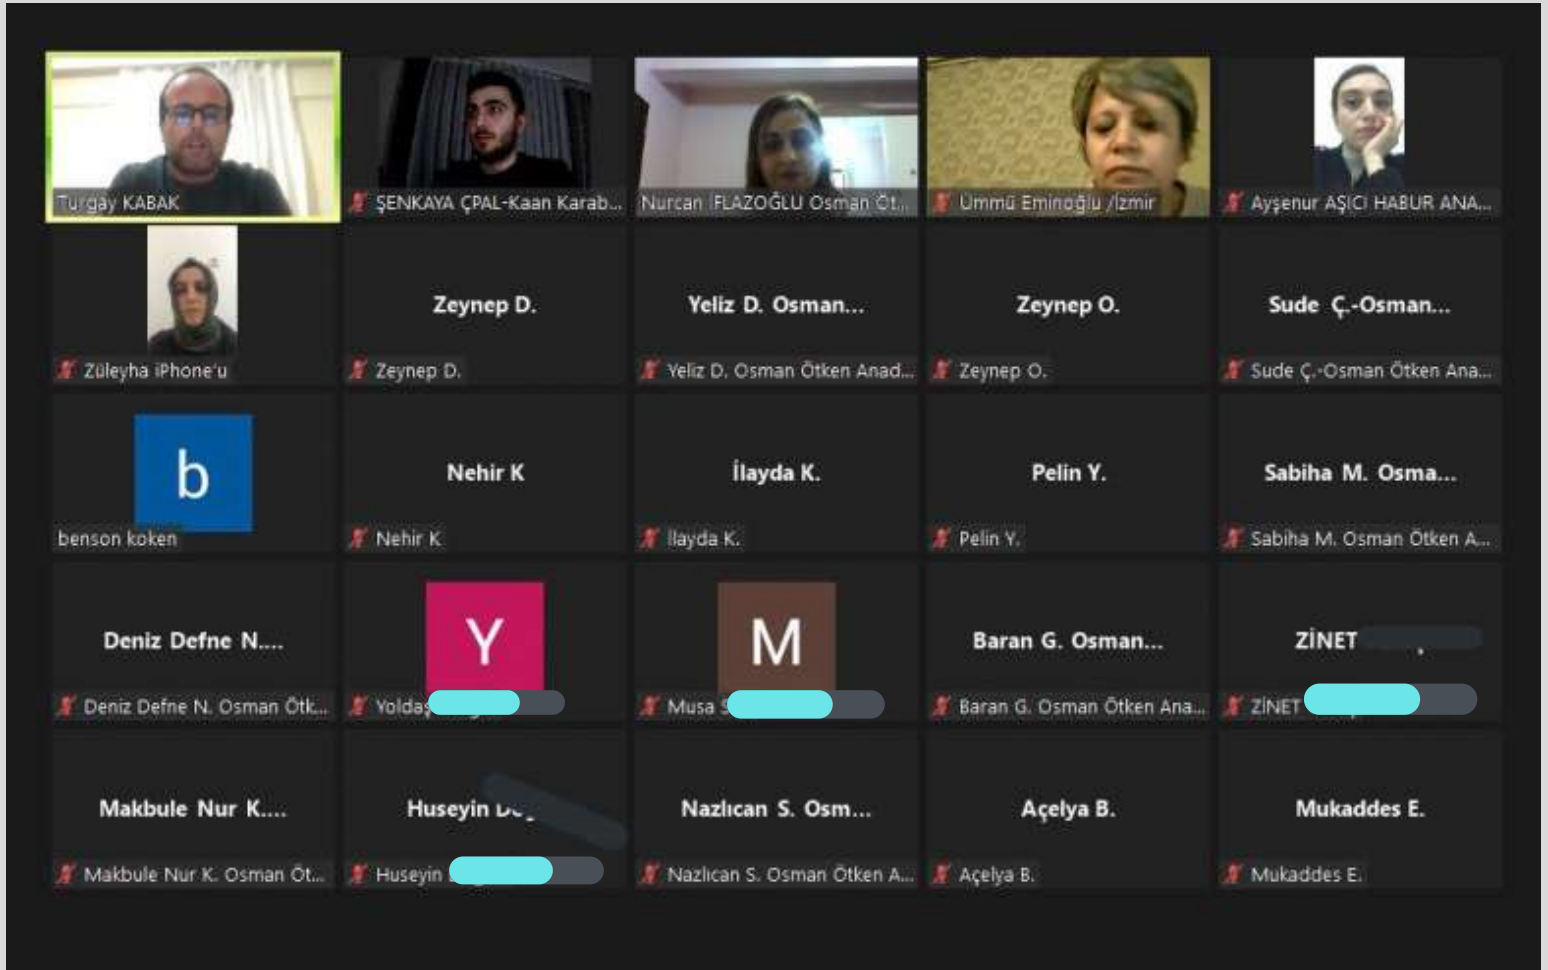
Turgay KABAK

ŞENKAYA ÇPAL-Kaan Karab...

Nurcan FLAZOĞLU Osman Öt...

Ümmü Eminoğlu /İzmir

Ayşenur AŞICI HABUR ANA...

Züleyha iPhone'u

Zeynep D.

Zeynep D.

Yeliz D. Osman...

Yeliz D. Osman Ötken Anad...

Zeynep O.

Zeynep O.

Sude Ç.-Osman...

Sude Ç.-Osman Ötken Ana...

b

benson koken

Nehir K

Nehir K

İlayda K.

İlayda K.

Pelin Y.

Pelin Y.

Sabiha M. Osma...

Sabiha M. Osman Ötken A...

Deniz Defne N....

Deniz Defne N. Osman Ötk...

Y

Yolda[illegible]

M

Musa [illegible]

Baran G. Osman...

Baran G. Osman Ötken Ana...

ZİNET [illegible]

ZİNET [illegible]

Makbule Nur K....

Makbule Nur K. Osman Öt...

Huseyin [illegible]

Huseyin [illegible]

Nazlıcan S. Osm...

Nazlıcan S. Osman Ötken A...

Açelya B.

Açelya B.

Mukaddes E.

Mukaddes E.